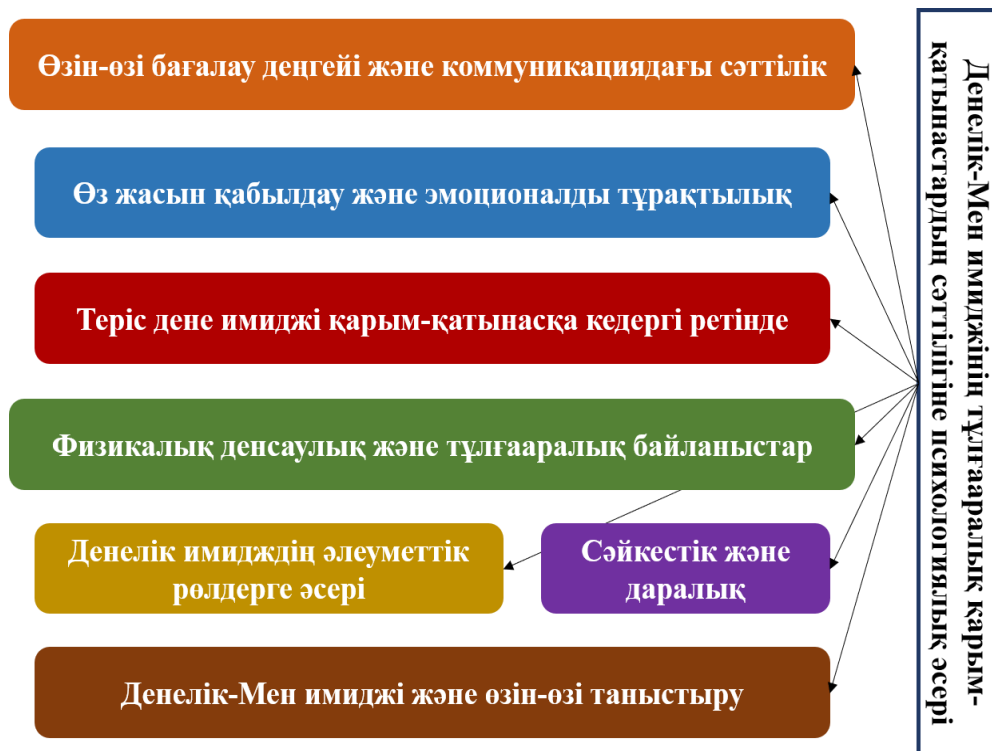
Өзін-өзі бағалау деңгейі және коммуникациядағы сәттілік

Өз жасын қабылдау және эмоционалды тұрақтылық

Теріс дене имиджі қарым-қатынасқа кедергі ретінде

Физикалық денсаулық және тұлғааралық байланыстар

Денелік имидждің әлеуметтік рөлдерге әсері

Сәйкестік және даралық

Денелік-Мен имиджі және өзін-өзі таныстыру

Денелік-Мен имиджінің тұлғааралық қарым-қатынастардың сәттілігіне психологиялық әсері